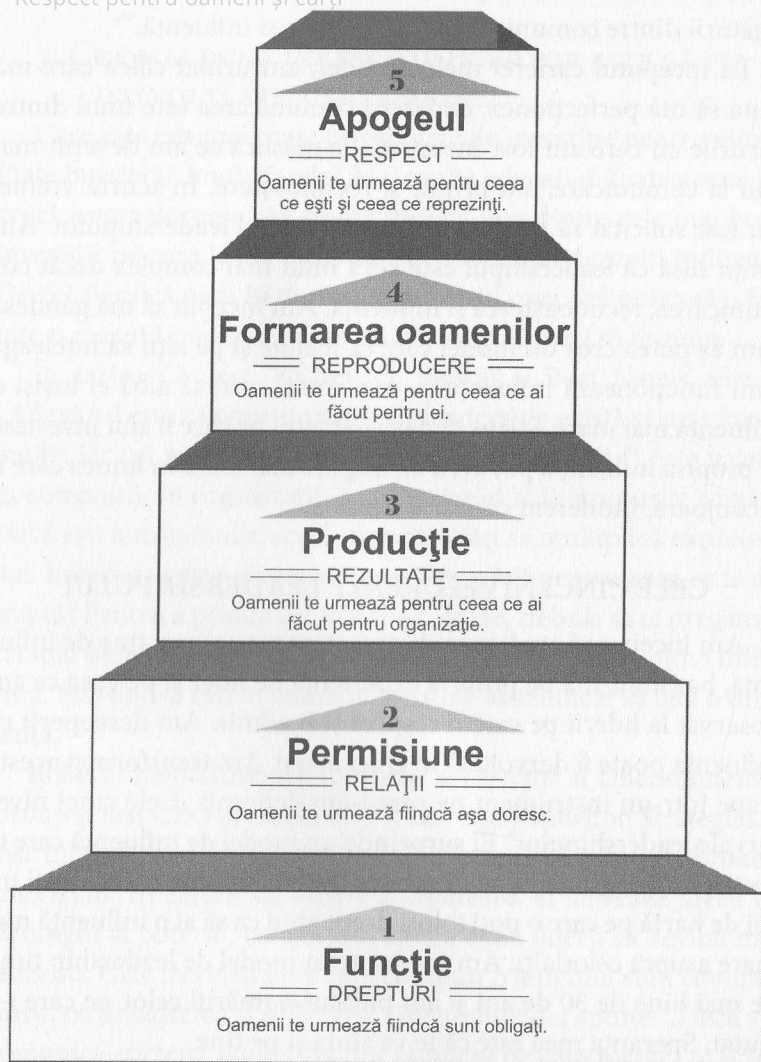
5
Apogeul
RESPECT
Oamenii te urmează pentru ceea ce ești și ceea ce reprezinți.

4
Formarea oamenilor
REPRODUCERE
Oamenii te urmează pentru ceea ce ai făcut pentru ei.

3
Producție
REZULTATE
Oamenii te urmează pentru ceea ce ai făcut pentru organizație.

2
Permisiune
RELAȚII
Oamenii te urmează fiindcă așa doresc.

1
Funcție
DREPTURI
Oamenii te urmează fiindcă sunt obligați.